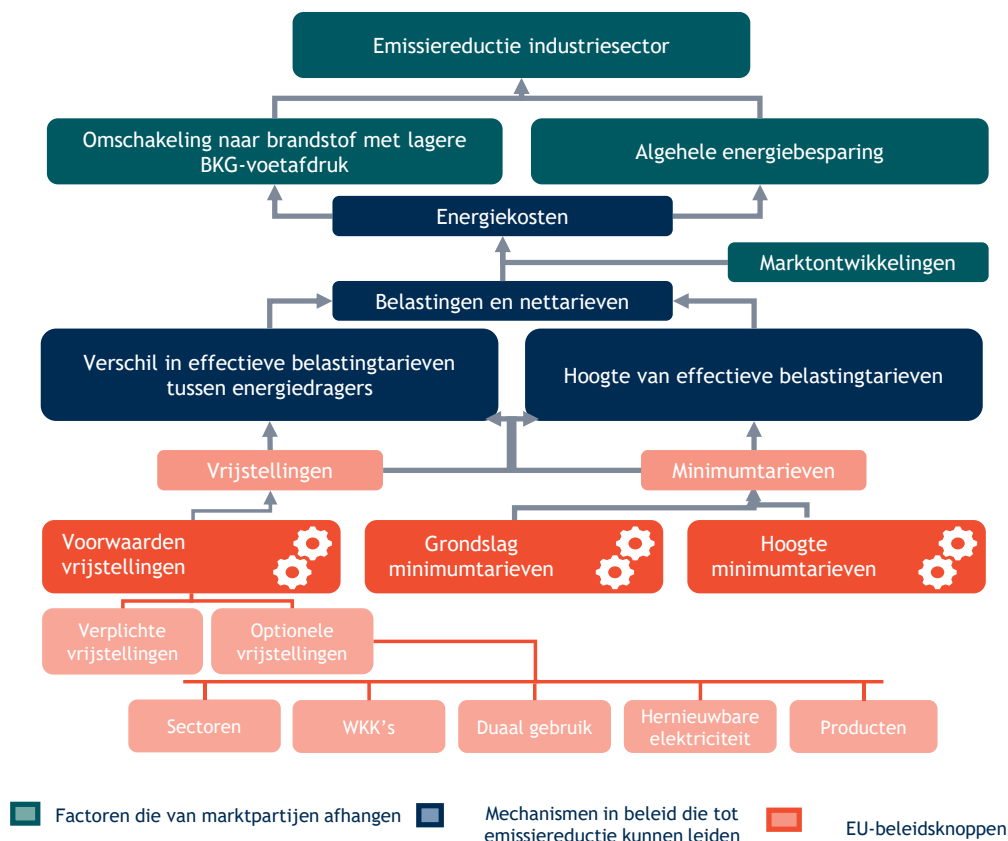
Emissiereductie industriesector

Omschakeling naar brandstof met lagere BKG-voetafdruk

Algehele energiebesparing

Energiekosten

Marktontwikkelingen

Belastingen en nettarieven

Verschil in effectieve belastingtarieven tussen energiedragers

Hoogte van effectieve belastingtarieven

Vrijstellingen

Minimumtarieven

Voorwaarden vrijstellingen

Grondslag minimumtarieven

Hoogte minimumtarieven

Verplichte vrijstellingen

Optionele vrijstellingen

Sectoren

WKK's

Duaal gebruik

Hernieuwbare elektriciteit

Producten

Factoren die van marktpartijen afhangen

Mechanismen in beleid die tot emissiereductie kunnen leiden

EU-beleidsknoppen